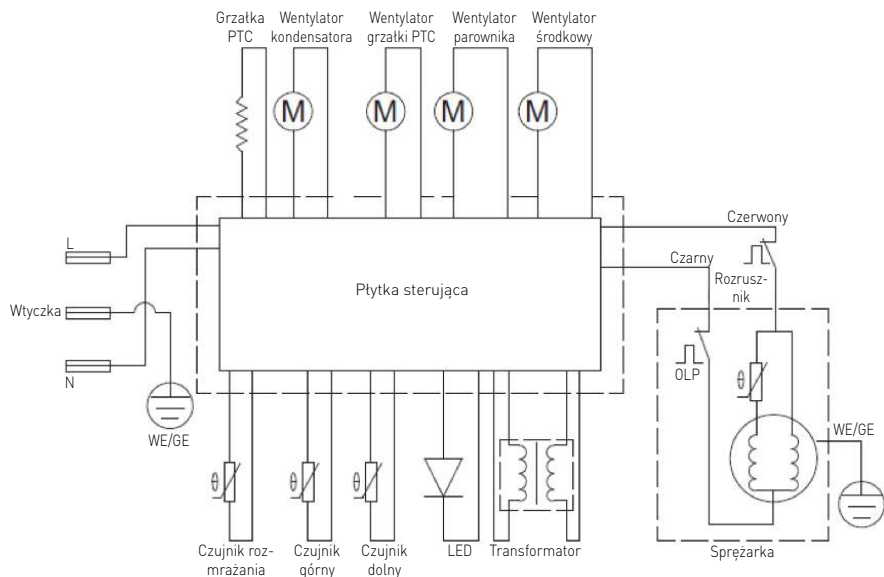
Grzałka PTC

Wentylator kondensatora

M

Wentylator grzałki PTC

M

Wentylator parownika

M

Wentylator środkowy

M

L

Wtyczka

N

WE/GE

Płytka sterująca

Czerwony

Czarny

Rozrusznik

OLP

$\theta$

WE/GE

$\theta$

$\theta$

$\theta$

Czujnik rozmrażania

Czujnik górny

Czujnik dolny

LED

Transformator

Sprężarka